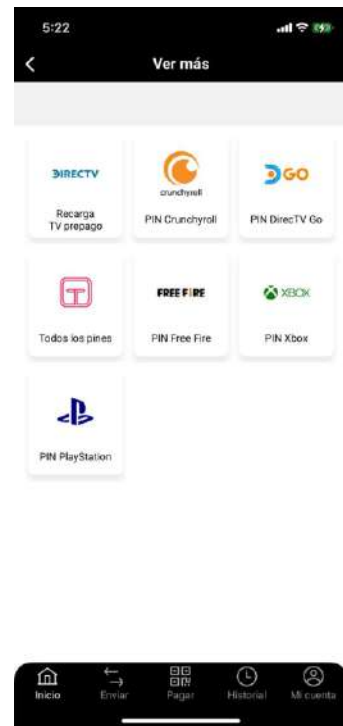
5:22

Ver más

DIRECTV
Recarga TV prepago

crunchyroll
PIN Crunchyroll

DGO
PIN DirecTV Go

Todos los pines

FREE FIRE
PIN Free Fire

XBOX
PIN Xbox

PIN PlayStation

Inicio
Enviar
Pagar
Historial
Mi cuenta